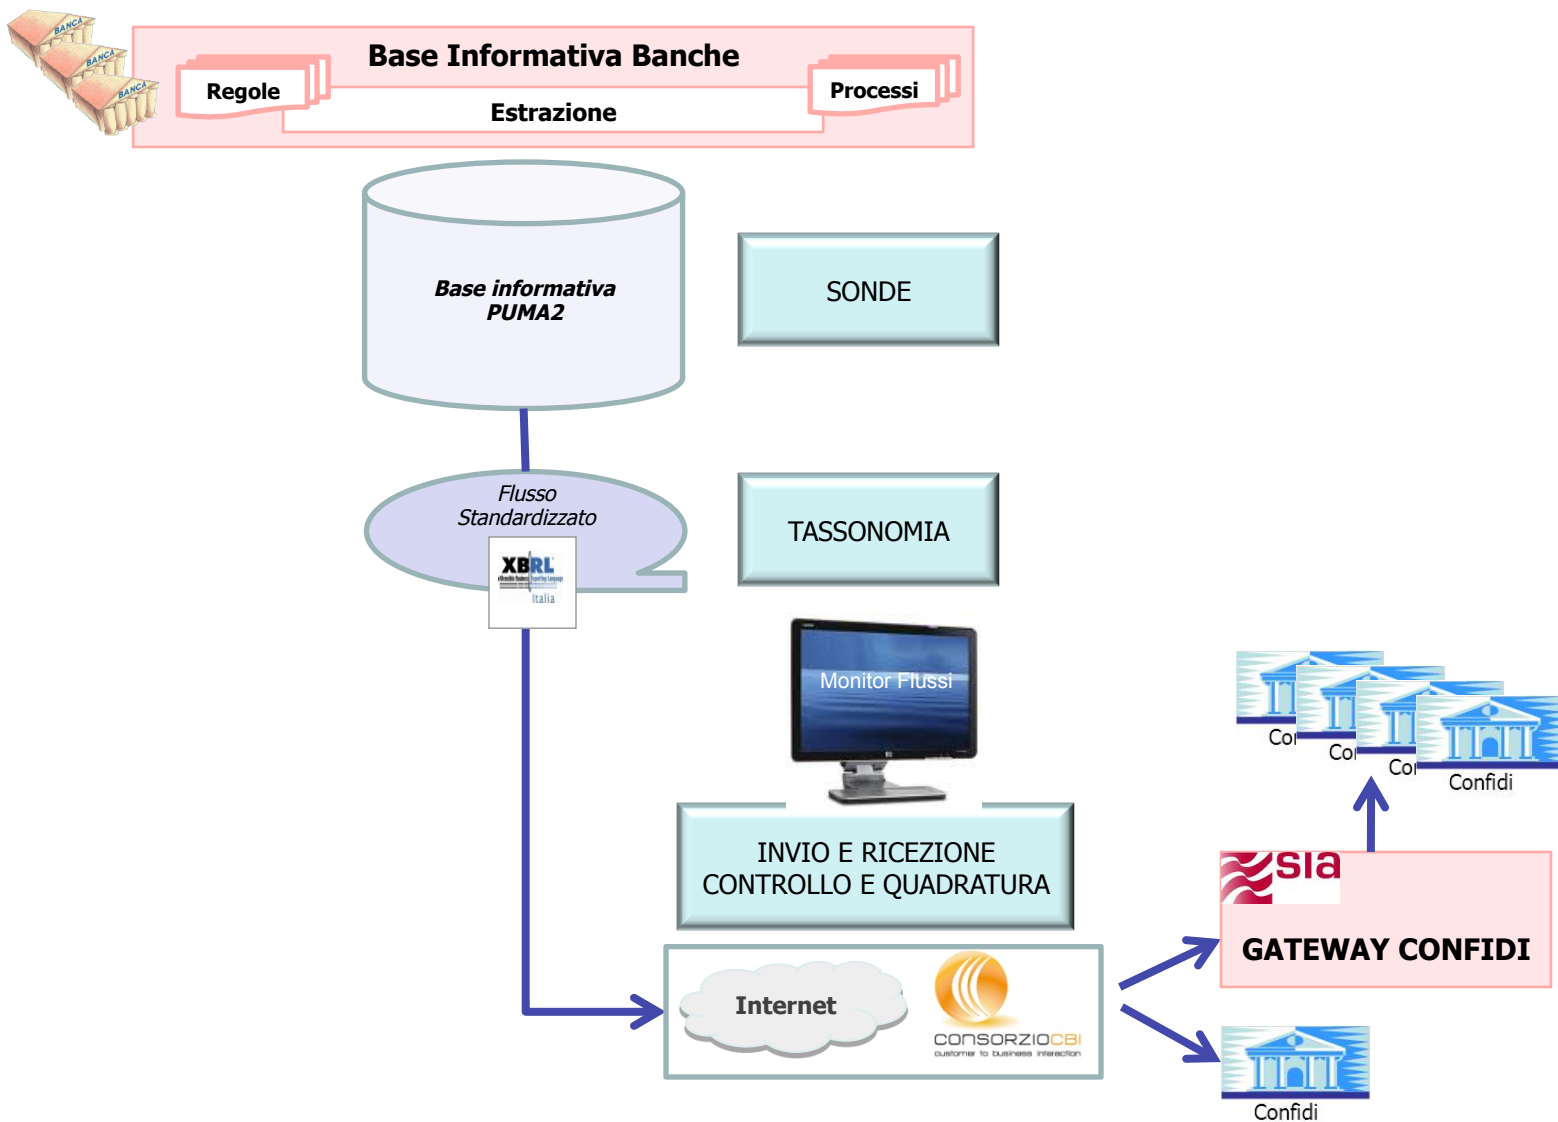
BANCA
BANCA
BANCA

Base Informativa Banche

Regole

Processi

Estrazione

Base informativa PUMA2

SONDE

Flusso Standardizzato

XBRL
Italia

TASSONOMIA

Monitor Flussi

INVIO E RICEZIONE
CONTROLLO E QUADRATURA

Internet

CONSORZIOCBI
customer to business interaction

Co
Co
Co
Confidi

sia

GATEWAY CONFIDI

Confidi